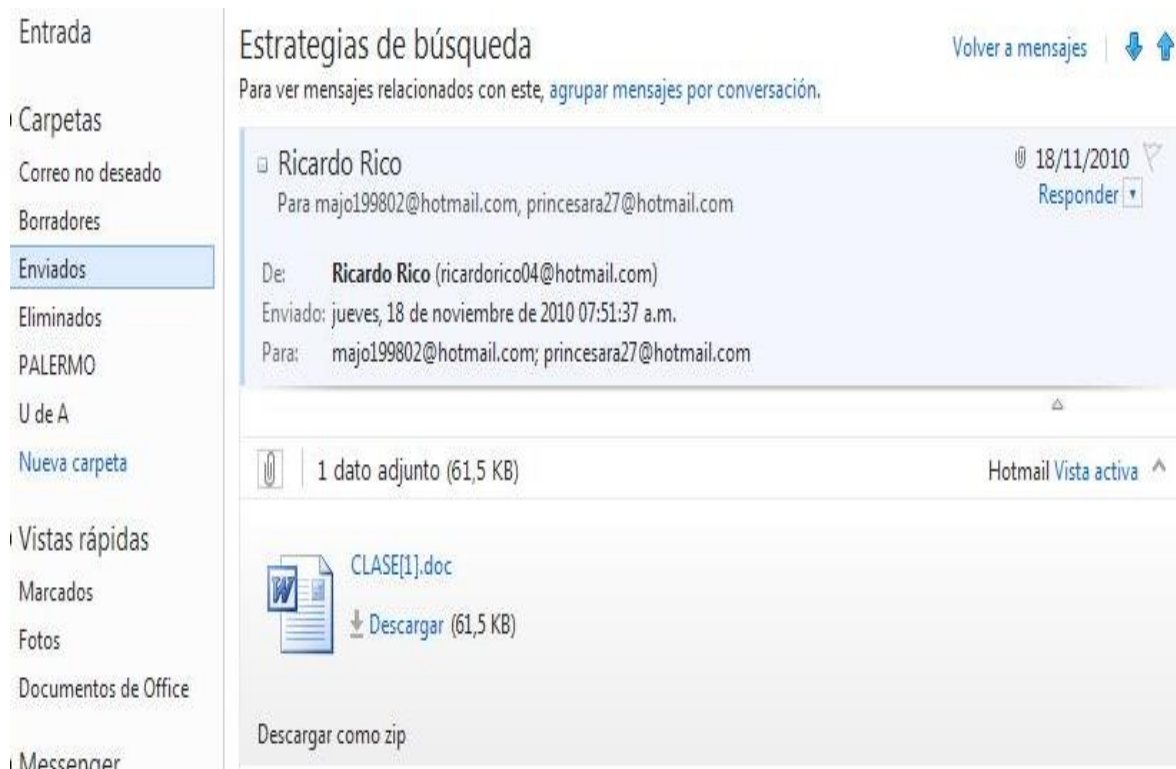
Entrada

Carpetas

Correo no deseado

Borradores

Enviados

Eliminados

PALERMO

U de A

Nueva carpeta

Vistas rápidas

Marcados

Fotos

Documentos de Office

Messenger

Estrategias de búsqueda

Volver a mensajes

Para ver mensajes relacionados con este, agrupar mensajes por conversación.

Ricardo Rico

Para majo199802@hotmail.com, princesara27@hotmail.com

18/11/2010

Responder

De: Ricardo Rico (ricardorico04@hotmail.com)

Enviado: jueves, 18 de noviembre de 2010 07:51:37 a.m.

Para: majo199802@hotmail.com; princesara27@hotmail.com

1 dato adjunto (61,5 KB)

Hotmail Vista activa

CLASE[1].doc

Descargar (61,5 KB)

Descargar como zip